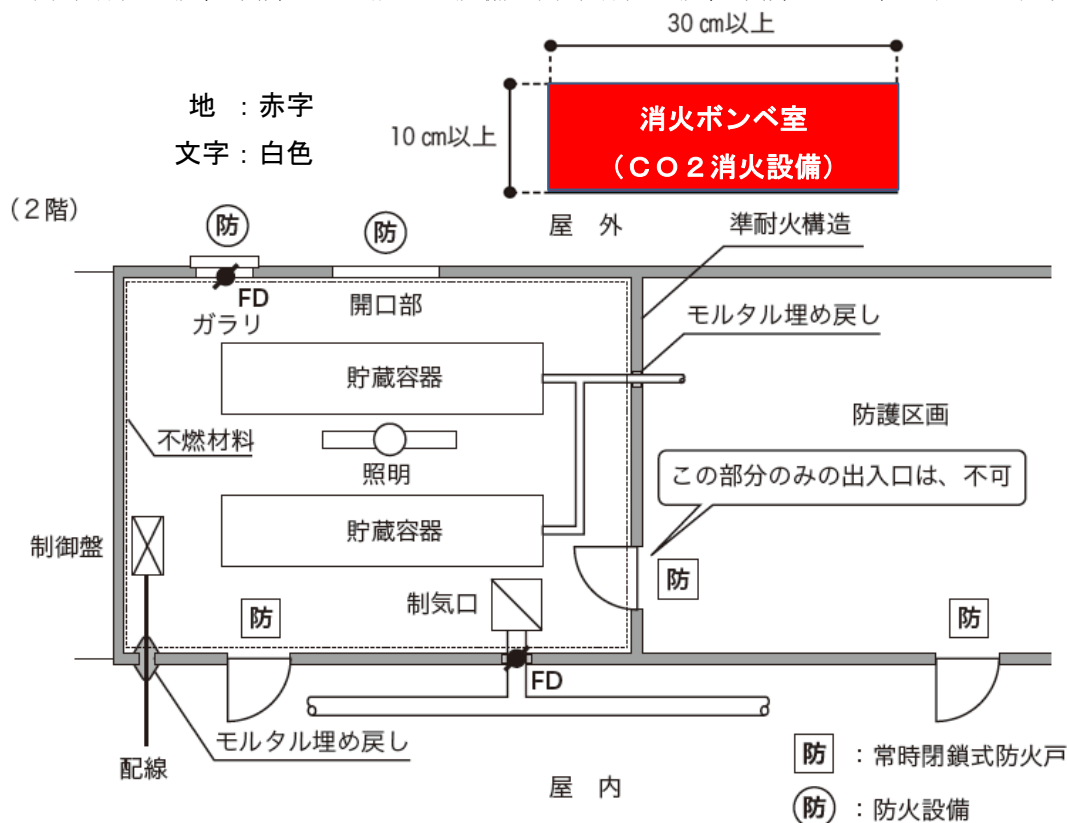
30 ㎝以上

地 ：赤字
文字：白色

10 ㎝以上

消火ボンベ室
（ＣＯ２消火設備）

（2階）

防　防

屋　外

準耐火構造

FD
ガラリ

開口部

モルタル埋め戻し

貯蔵容器

防護区画

不燃材料

照明

この部分のみの出入口は、不可

貯蔵容器

制御盤

防

制気口

防

防

FD

モルタル埋め戻し

配線

防 ：常時閉鎖式防火戸

屋　内

防 ：防火設備